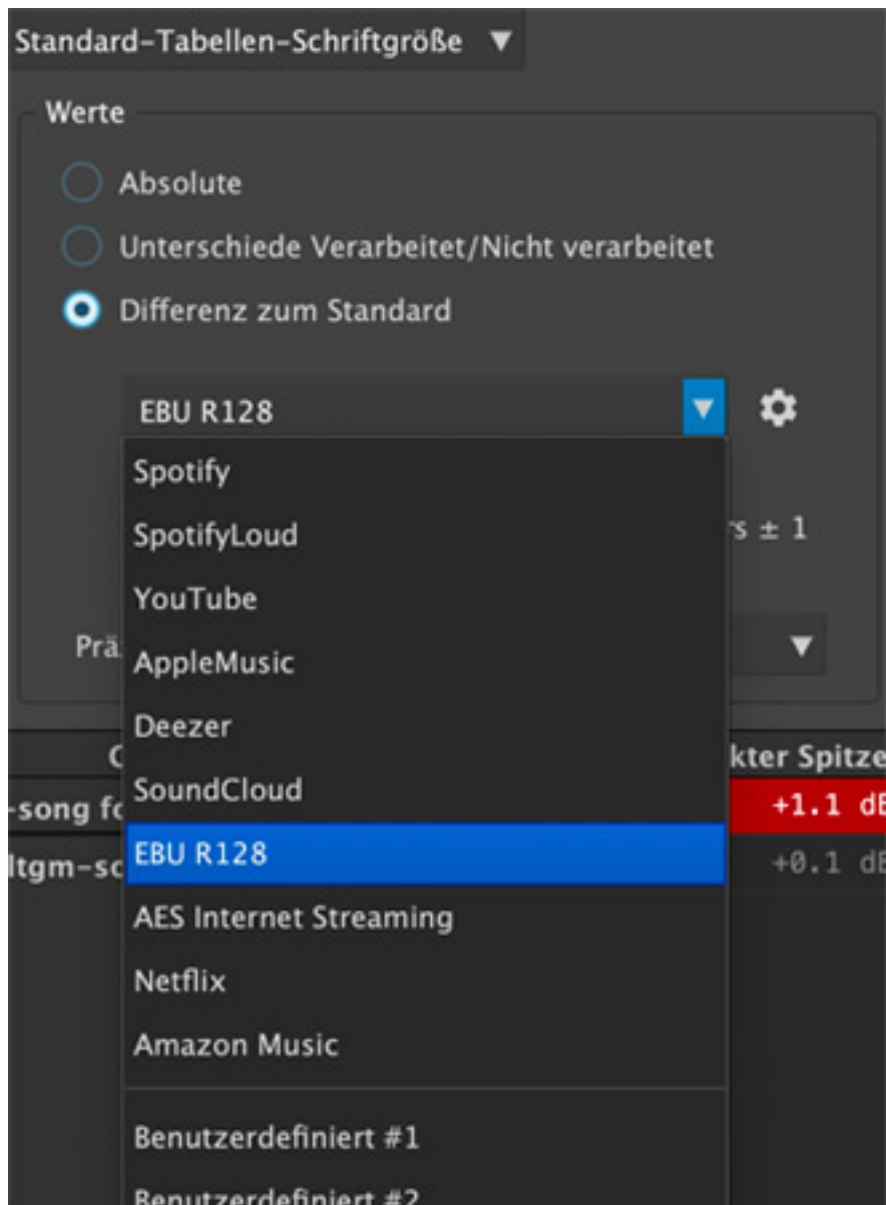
Standard-Tabellen-Schriftgröße ▼

Werte

Absolute

Unterschiede Verarbeitet/Nicht verarbeitet

Differenz zum Standard

EBU R128

Spotify
SpotifyLoud
YouTube
AppleMusic
Deezer
SoundCloud
EBU R128
AES Internet Streaming
Netflix
Amazon Music

Benutzerdefiniert #1
Benutzerdefiniert #2

rs ± 1

Prä

C

kter Spitze

-song fo

+1.1 dB

ltgm-so

+0.1 dB